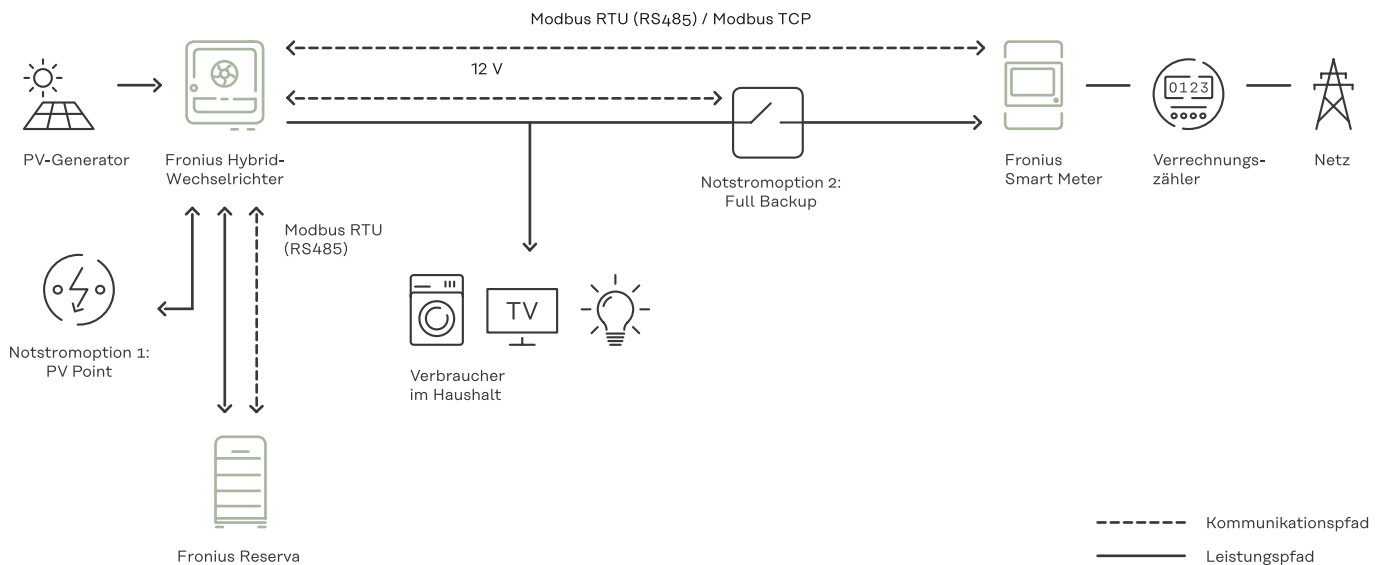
Modbus RTU (RS485) / Modbus TCP

12 V

PV-Generator

Fronius Hybrid-Wechselrichter

Notstromoption 2: Full Backup

Fronius Smart Meter

0123

Verrechnungszähler

Netz

Modbus RTU (RS485)

Notstromoption 1: PV Point

TV

Verbraucher im Haushalt

Fronius Reserva

Kommunikationspfad

Leistungspfad